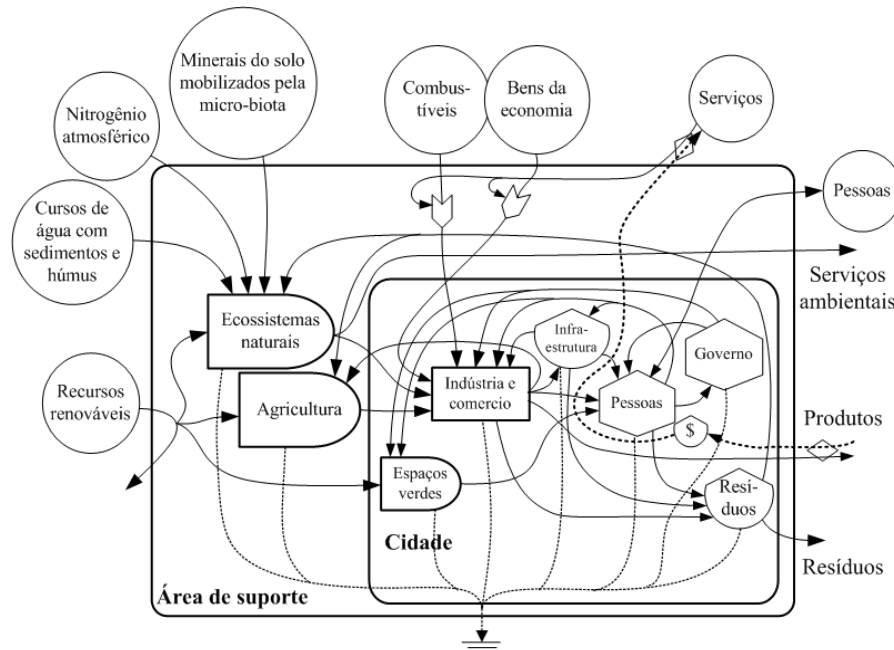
Minerais do solo mobilizados pela micro-biota

Nitrogênio atmosférico

Combustíveis

Bens da economia

Serviços

Pessoas

Cursos de água com sedimentos e húmus

Serviços ambientais

Ecossistemas naturais

Infraestrutura

Governo

Recursos renováveis

Agricultura

Indústria e comercio

Pessoas

Produtos

$

Espaços verdes

Resíduos

Cidade

Resíduos

Área de suporte